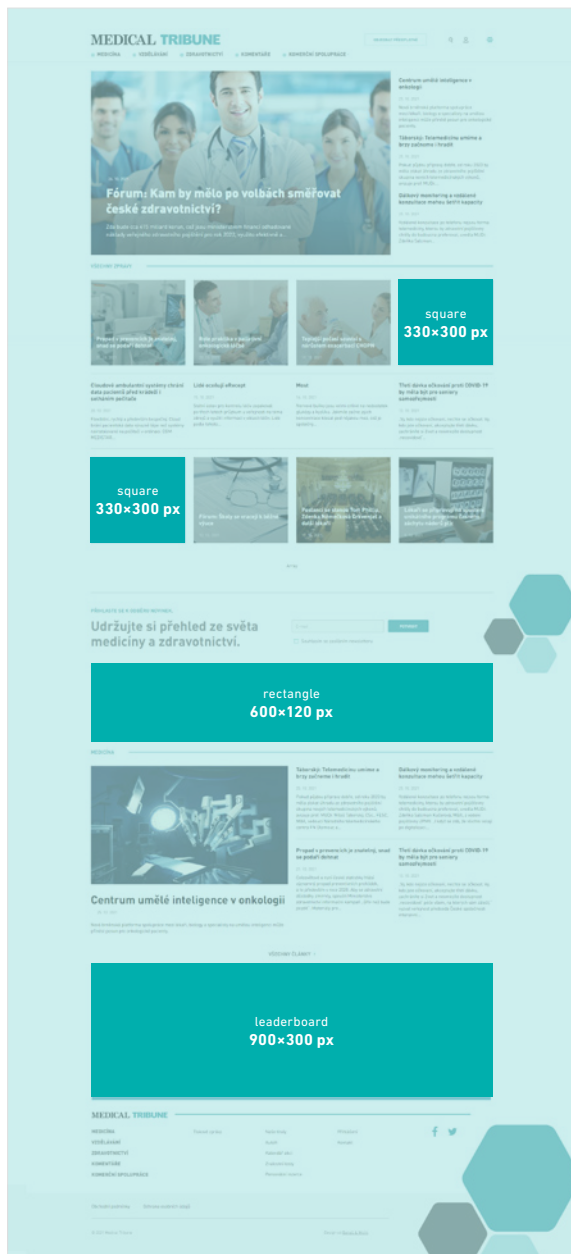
MEDICAL TRIBUNE

MEDICÍNA · VZDĚLÁVÁNÍ · ZDRAVOTNICTVÍ · KOMENTÁŘE · KOMERČNÍ SPOLUPRÁCE

Fórum: Kam by mělo po volbách směřovat české zdravotnictví?

Centrum umělé inteligence v onkologii

Teleresp: Telemedicína umímе a brzy začneme i hradit

Dálkový monitoring a vzdálené konzultace mohou šetřit kapacity

square
330×300 px

Cloudové ambulantní systémy chrání data pacientů před kradeží i ostatními zloději

Lidé ocenili eRecept

Mezi

Třetí dávka očkování proti COVID-19 by měla být pro seniory samozřejmostí

square
330×300 px

Udržujte si přehled ze světa medicíny a zdravotnictví.

rectangle
600×120 px

MEDICÍNA

Teleresp: Telemedicína umímе a brzy začneme i hradit

Dálkový monitoring a vzdálené konzultace mohou šetřit kapacity

Centrum umělé inteligence v onkologii

Třetí dávka očkování proti COVID-19 by měla být pro seniory samozřejmostí

leaderboard
900×300 px

MEDICAL TRIBUNE

MEDICÍNA
VZDĚLÁVÁNÍ
ZDRAVOTNICTVÍ
KOMENTÁŘE
KOMERČNÍ SPOLUPRÁCE